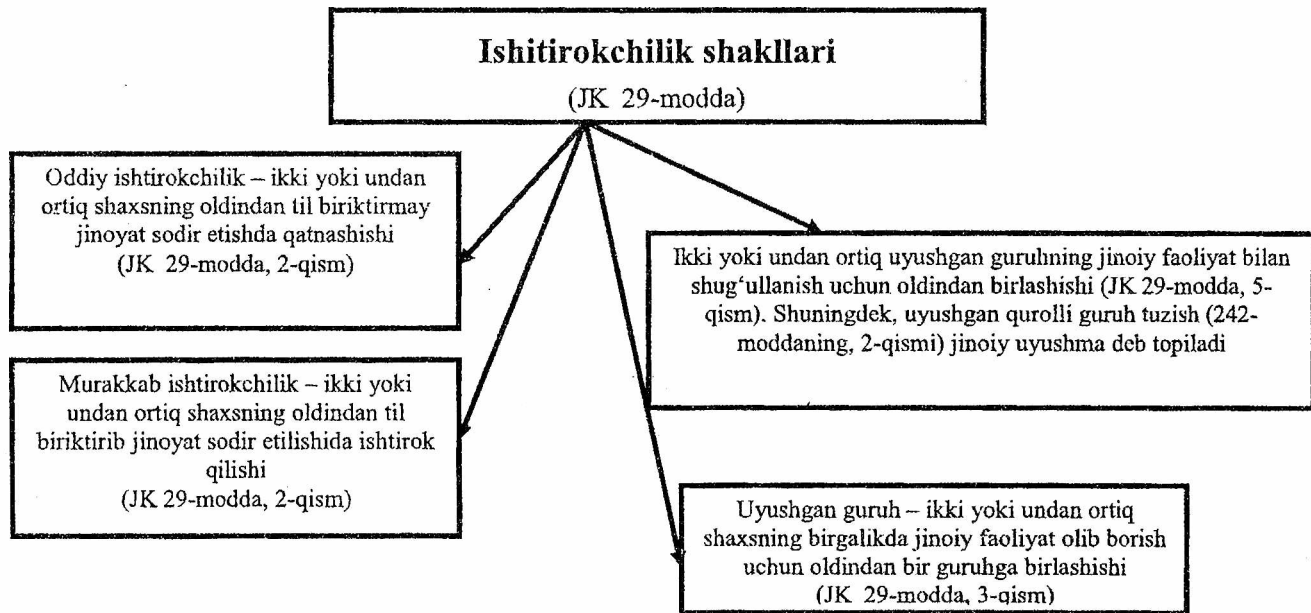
Ishitirokchilik shakllari
(JK 29-modda)

Oddiy ishtirokchilik – ikki yoki undan ortiq shaxsning oldindan til biriktirmay jinoyat sodir etishda qatnashishi
(JK 29-modda, 2-qism)

Ikki yoki undan ortiq uyushgan guruhning jinoiy faoliyat bilan shug'ullanish uchun oldindan birlashishi (JK 29-modda, 5-qism). Shuningdek, uyushgan qurolli guruh tuzish (242-moddaning, 2-qismi) jinoiy uyushma deb topiladi

Murakkab ishtirokchilik – ikki yoki undan ortiq shaxsning oldindan til biriktirib jinoyat sodir etilishida ishtirok qilishi
(JK 29-modda, 2-qism)

Uyushgan guruh – ikki yoki undan ortiq shaxsning birgalikda jinoiy faoliyat olib borish uchun oldindan bir guruhga birlashishi
(JK 29-modda, 3-qism)